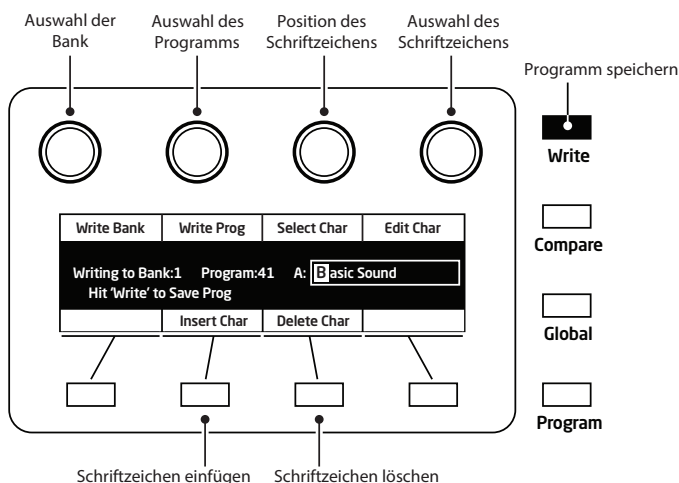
Auswahl der Bank

Auswahl des Programms

Position des Schriftzeichens

Auswahl des Schriftzeichens

Programm speichern

Write

Write Bank | Write Prog | Select Char | Edit Char

Writing to Bank:1 Program:41 A: Basic Sound
Hit 'Write' to Save Prog

Insert Char | Delete Char

Compare

Global

Program

Schriftzeichen einfügen

Schriftzeichen löschen